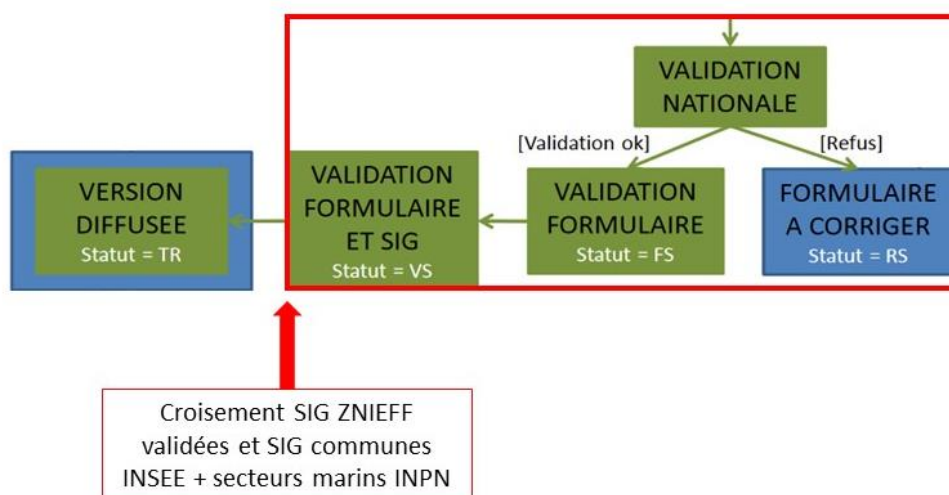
VALIDATION NATIONALE

[Validation ok]

[Refus]

VERSION DIFFUSEE
Statut = TR

VALIDATION FORMULAIRE ET SIG
Statut = VS

VALIDATION FORMULAIRE
Statut = FS

FORMULAIRE A CORRIGER
Statut = RS

Croisement SIG ZNIEFF validées et SIG communes INSEE + secteurs marins INPN